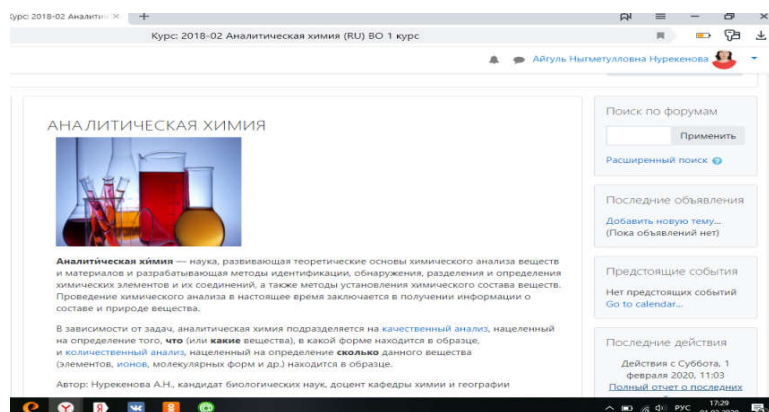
Курс: 2018-02 Аналити ×

Курс: 2018-02 Аналитическая химия (RU) ВО 1 курс

Айгуль Ныгметулловна Нуреkенова

АНАЛИТИЧЕСКАЯ ХИМИЯ

Аналити́ческая хи́мия — наука, развивающая теоретические основы химического анализа веществ и материалов и разрабатывающая методы идентификации, обнаружения, разделения и определения химических элементов и их соединений, а также методы установления химического состава веществ. Проведение химического анализа в настоящее время заключается в получении информации о составе и природе вещества.

В зависимости от задач, аналитическая химия подразделяется на качественный анализ, нацеленный на определение того, что (или какие вещества), в какой форме находится в образце, и количественный анализ, нацеленный на определение сколько данного вещества (элементов, ионов, молекулярных форм и др.) находится в образце.

Автор: Нуреkенова А.Н., кандидат биологических наук, доцент кафедры химии и географии

Поиск по форумам

Применить

Расширенный поиск

Последние объявления

Добавить новую тему...
(Пока объявлений нет)

Предстоящие события

Нет предстоящих событий
Go to calendar...

Последние действия

Действия с Суббота, 1 февраля 2020, 11:03
Полный отчет о последних

РУС 17:29